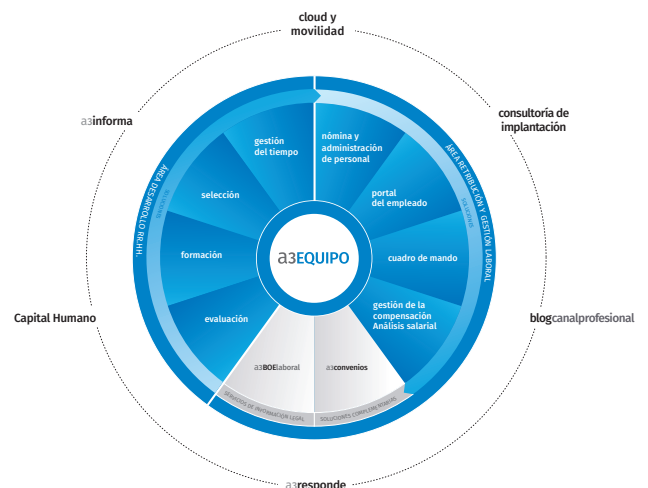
cloud y movilidad

consultoría de implantación

a3informa

ÁREA DESARROLLO RR.HH.

ÁREA RETRIBUCIÓN Y GESTIÓN LABORAL

gestión del tiempo

nómina y administración de personal

selección

portal del empleado

formación

a3EQUIPO

cuadro de mando

evaluación

gestión de la compensación Análisis salarial

a3BOElaboral

a3convenios

SERVICIOS DE INFORMACIÓN LEGAL

SOLUCIONES COMPLEMENTARIAS

Capital Humano

blogcanalprofesional

a3responde